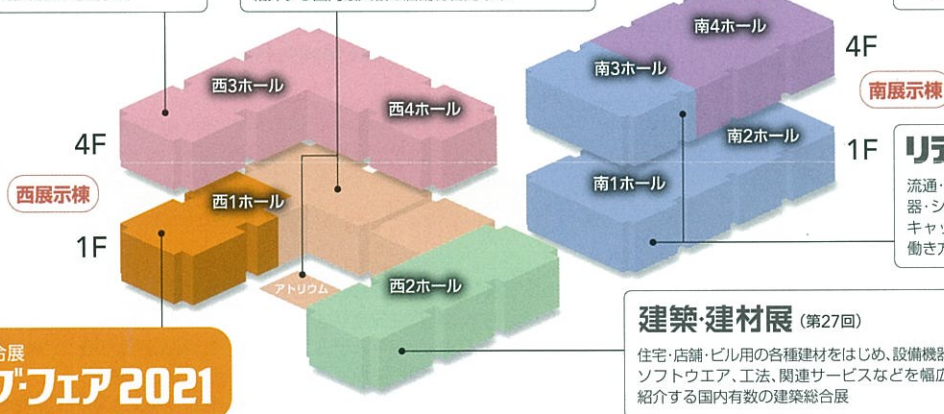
西3ホール

西4ホール

4F

西展示棟

西1ホール

1F

アトリウム

西2ホール

合展

ブ・フェア 2021

南4ホール

4F

南3ホール

南展示棟

南2ホール

1F

リテ

南1ホール

流通・

器・シ

キャッ

働き方

建築・建材展 (第27回)

住宅・店舗・ビル用の各種建材をはじめ、設備機器

ソフトウエア、工法、関連サービスなどを幅広

紹介する国内有数の建築総合展